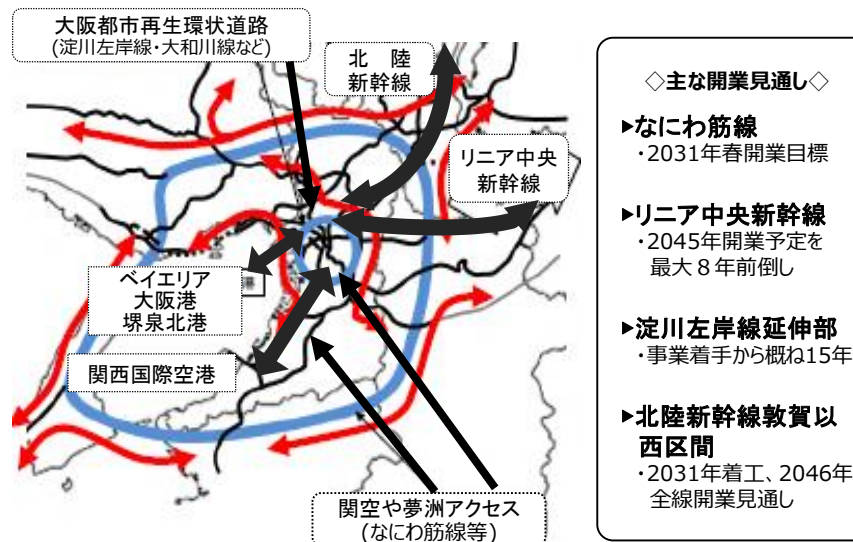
大阪都市再生環状道路
(淀川左岸線・大和川線など)

北　陸
新幹線

リニア中央
新幹線

ベイエリア
大阪港
堺泉北港

関西国際空港

関空や夢洲アクセス
(なにわ筋線等)

◇主な開業見通し◇

▸なにわ筋線
・2031年春開業目標

▸リニア中央新幹線
・2045年開業予定を
最大８年前倒し

▸淀川左岸線延伸部
・事業着手から概ね15年

▸北陸新幹線敦賀以西区間
・2031年着工、2046年
全線開業見通し